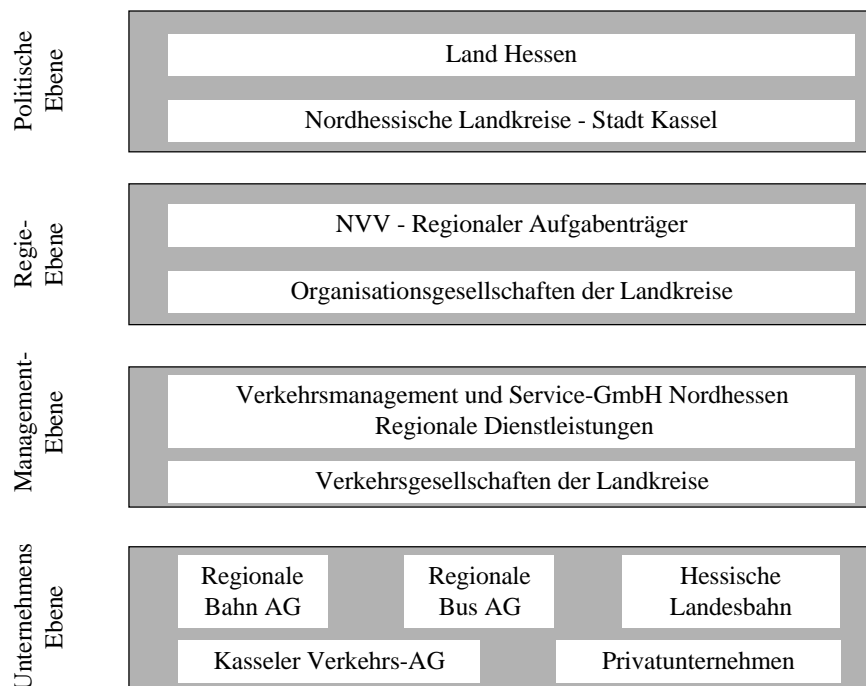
Politische Ebene

Land Hessen

Nordhessische Landkreise - Stadt Kassel

Regie-Ebene

NVV - Regionaler Aufgabenträger

Organisationsgesellschaften der Landkreise

Management-Ebene

Verkehrsmanagement und Service-GmbH Nordhessen
Regionale Dienstleistungen

Verkehrsgesellschaften der Landkreise

Unternehmens Ebene

Regionale Bahn AG

Regionale Bus AG

Hessische Landesbahn

Kasseler Verkehrs-AG

Privatunternehmen